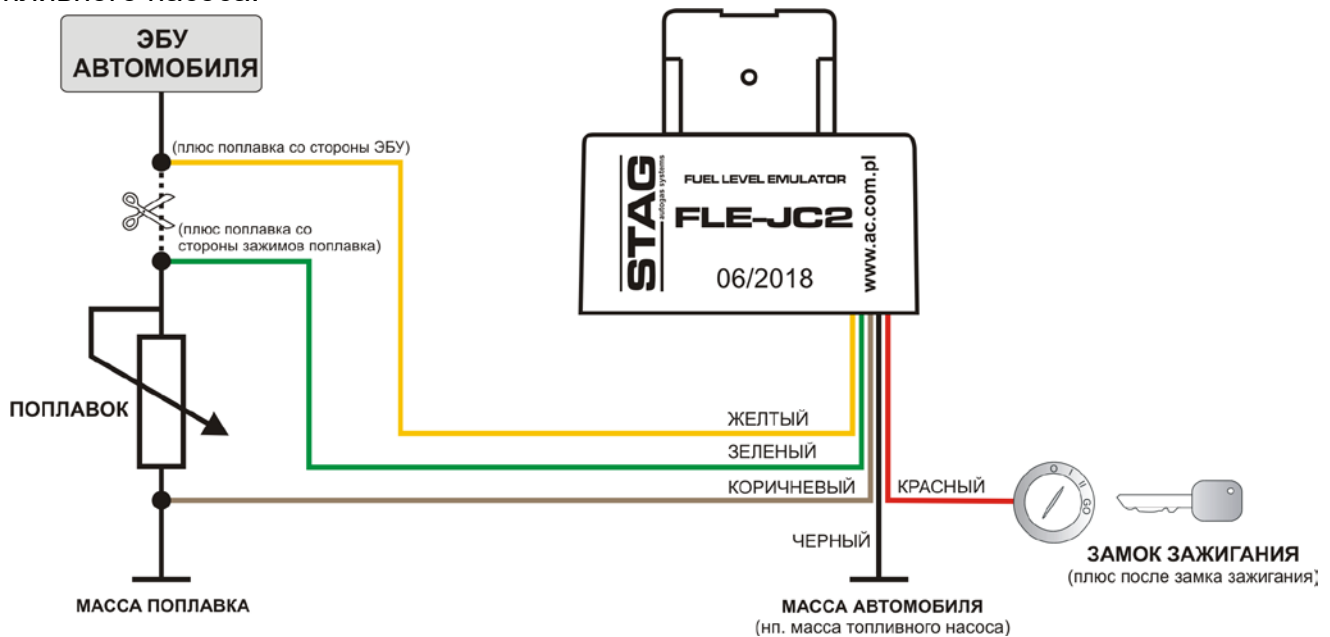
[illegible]

ЭБУ АВТОМОБИЛЯ

(плюс поплавка со стороны ЭБУ)

(плюс поплавка со стороны зажимов поплавка)

ПОПЛАВОК

МАССА ПОПЛАВКА

STAG autogas systems

FUEL LEVEL EMULATOR

FLE-JC2

06/2018

www.ac.com.pl

ЖЕЛТЫЙ

ЗЕЛЕНЫЙ

КОРИЧНЕВЫЙ

КРАСНЫЙ

ЧЕРНЫЙ

0 I II GO

ЗАМОК ЗАЖИГАНИЯ
(плюс после замка зажигания)

МАССА АВТОМОБИЛЯ
(нп. масса топливного насоса)